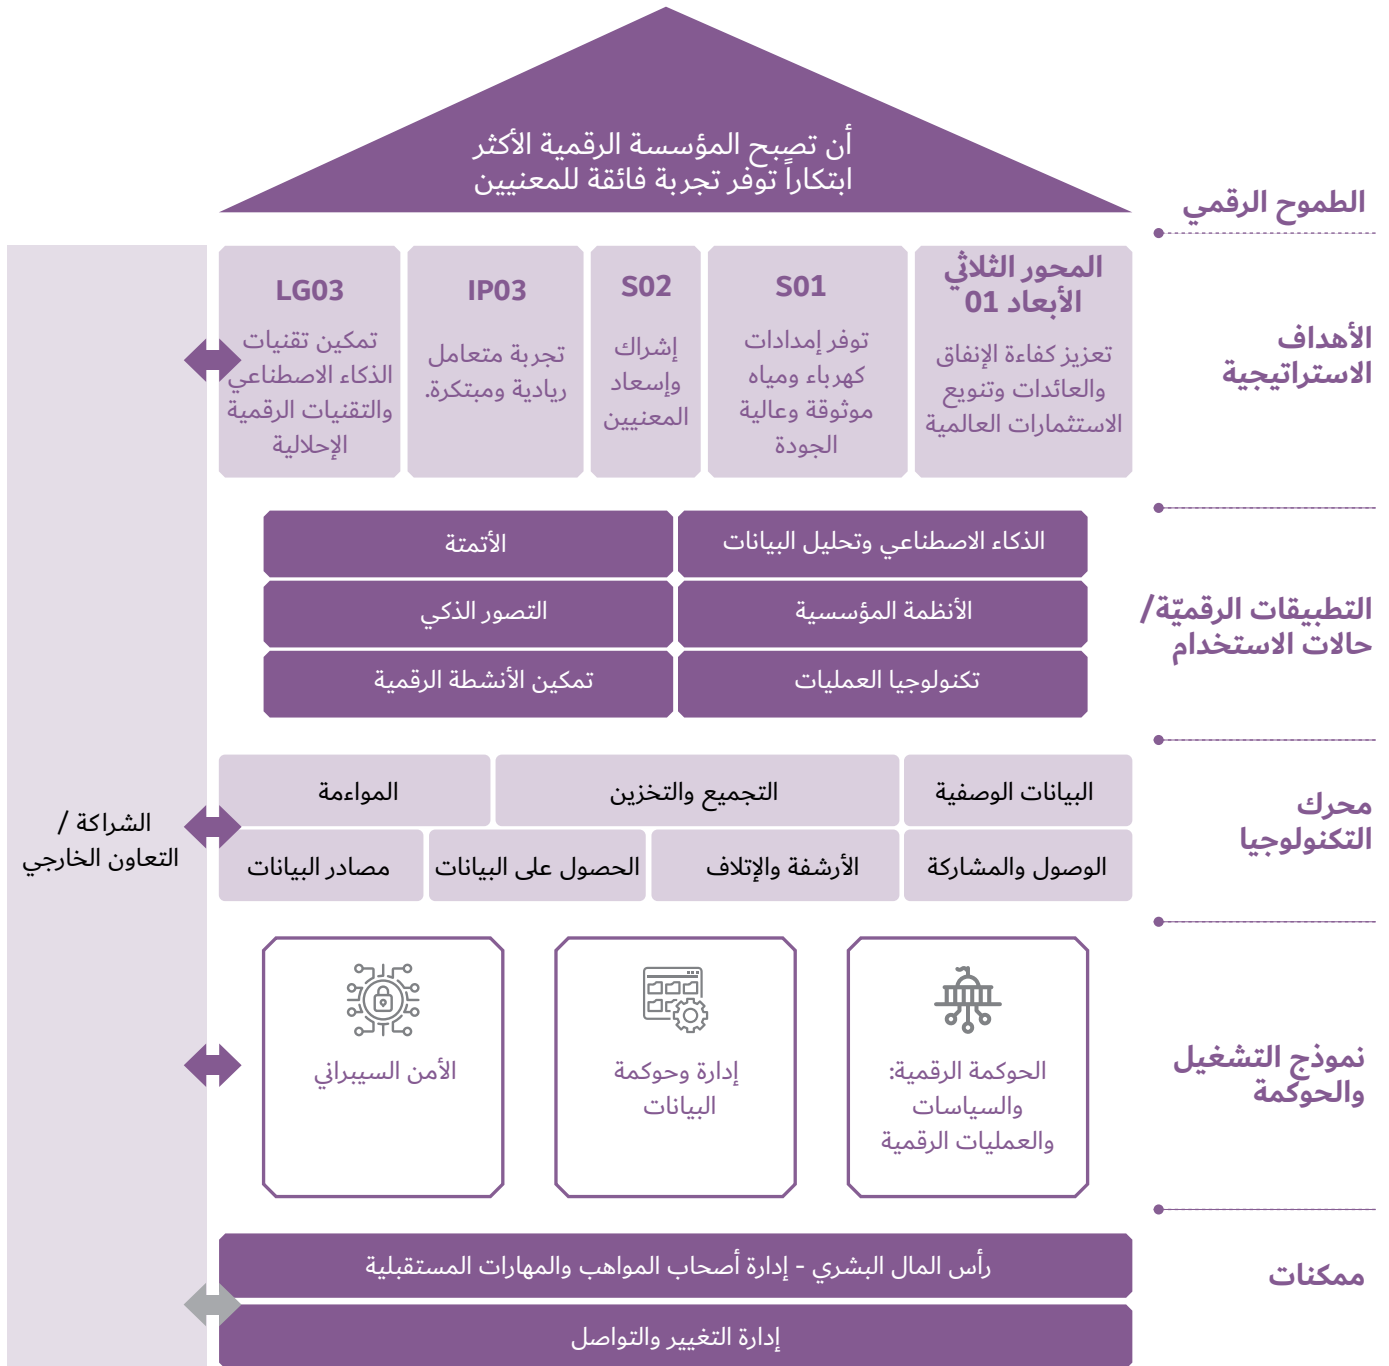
أن تصبح المؤسسة الرقمية الأكثر ابتكاراً توفر تجربة فائقة للمعنيين

الطموح الرقمي

الأهداف الاستراتيجية

المحور الثلاثي الأبعاد 01
تعزيز كفاءة الإنفاق والعائدات وتنويع الاستثمارات العالمية

S01
توفر إمدادات كهرباء ومياه موثوقة وعالية الجودة

S02
إشراك وإسعاد المعنيين

IP03
تجربة متعامل ريادية ومبتكرة.

LG03
تمكين تقنيات الذكاء الاصطناعي والتقنيات الرقمية الإحلالية

التطبيقات الرقميّة/ حالات الاستخدام

الذكاء الاصطناعي وتحليل البيانات

الأتمتة

الأنظمة المؤسسية

التصور الذكي

تكنولوجيا العمليات

تمكين الأنشطة الرقمية

محرك التكنولوجيا

البيانات الوصفية

التجميع والتخزين

المواءمة

الوصول والمشاركة

الأرشفة والإتلاف

الحصول على البيانات

مصادر البيانات

الشراكة / التعاون الخارجي

نموذج التشغيل والحوكمة

الحوكمة الرقمية: والسياسات والعمليات الرقمية

إدارة وحوكمة البيانات

الأمن السيبراني

ممكنات

رأس المال البشري - إدارة أصحاب المواهب والمهارات المستقبلية

إدارة التغيير والتواصل